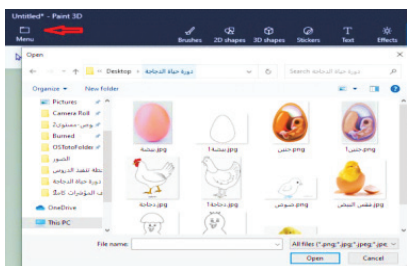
Untitled* - Paint 3D

Menu

Brushes 2D shapes 3D shapes Stickers Text Effects

Open

← → ↑ Desktop › دورة حياة الدجاجة

Search دورة حياة الدجاجة

Organize ▾ New folder

Pictures
Camera Roll
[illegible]
Burned
OSTotoFolder
الصور
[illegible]
دورة حياة الدجاجة
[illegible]
OneDrive
This PC

بيضة.jpg
بيضة1.jpg
جنين.png
جنين1.png
دجاجة.jpg
دجاجة1.jpg
صوص.png
فقس البيض.jpg

File name:
All files (*.png;*.jpg;*.jpeg;*.jpe;
Open
Cancel